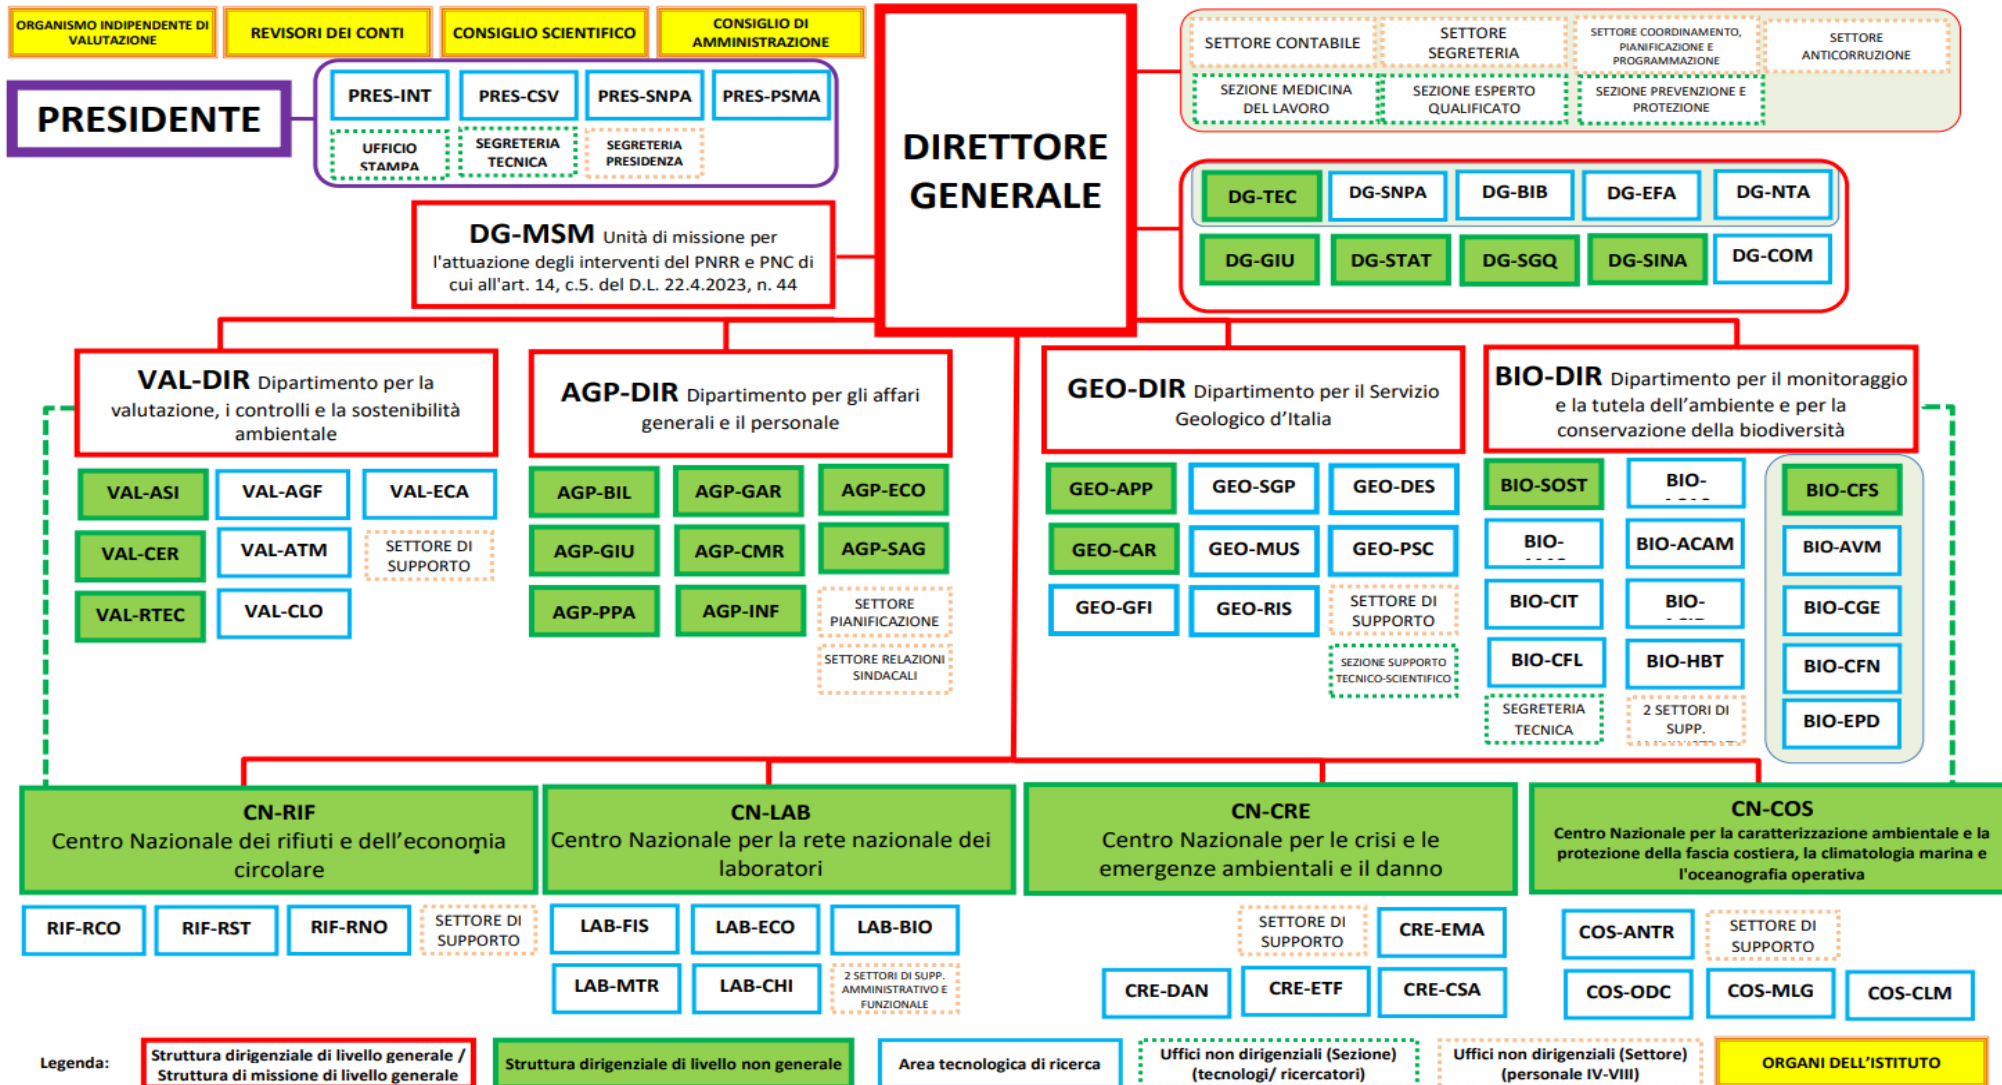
ORGANISMO INDIPENDENTE DI VALUTAZIONE

REVISORI DEI CONTI

CONSIGLIO SCIENTIFICO

CONSIGLIO DI AMMINISTRAZIONE

PRESIDENTE

PRES-INT

PRES-CSV

PRES-SNPA

PRES-PSMA

UFFICIO STAMPA

SEGRETERIA TECNICA

SEGRETERIA PRESIDENZA

DIRETTORE GENERALE

SETTORE CONTABILE

SETTORE SEGRETERIA

SETTORE COORDINAMENTO, PIANIFICAZIONE E PROGRAMMAZIONE

SETTORE ANTICORRUZIONE

SEZIONE MEDICINA DEL LAVORO

SEZIONE ESPERTO QUALIFICATO

SEZIONE PREVENZIONE E PROTEZIONE

DG-TEC

DG-SNPA

DG-BIB

DG-EFA

DG-NTA

DG-GIU

DG-STAT

DG-SGQ

DG-SINA

DG-COM

DG-MSM Unità di missione per l'attuazione degli interventi del PNRR e PNC di cui all'art. 14, c.5. del D.L. 22.4.2023, n. 44

VAL-DIR Dipartimento per la valutazione, i controlli e la sostenibilità ambientale

AGP-DIR Dipartimento per gli affari generali e il personale

GEO-DIR Dipartimento per il Servizio Geologico d'Italia

BIO-DIR Dipartimento per il monitoraggio e la tutela dell'ambiente e per la conservazione della biodiversità

VAL-ASI

VAL-AGF

VAL-ECA

VAL-CER

VAL-ATM

SETTORE DI SUPPORTO

VAL-RTEC

VAL-CLO

AGP-BIL

AGP-GAR

AGP-ECO

AGP-GIU

AGP-CMR

AGP-SAG

AGP-PPA

AGP-INF

SETTORE PIANIFICAZIONE

SETTORE RELAZIONI SINDACALI

GEO-APP

GEO-SGP

GEO-DES

GEO-CAR

GEO-MUS

GEO-PSC

GEO-GFI

GEO-RIS

SETTORE DI SUPPORTO

SEZIONE SUPPORTO TECNICO-SCIENTIFICO

BIO-SOST

BIO-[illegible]

BIO-CFS

BIO-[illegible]

BIO-ACAM

BIO-AVM

BIO-CIT

BIO-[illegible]

BIO-CGE

BIO-CFL

BIO-HBT

BIO-CFN

SEGRETERIA TECNICA

2 SETTORI DI SUPP.

BIO-EPD

CN-RIF
Centro Nazionale dei rifiuti e dell'economia circolare

CN-LAB
Centro Nazionale per la rete nazionale dei laboratori

CN-CRE
Centro Nazionale per le crisi e le emergenze ambientali e il danno

CN-COS
Centro Nazionale per la caratterizzazione ambientale e la protezione della fascia costiera, la climatologia marina e l'oceanografia operativa

RIF-RCO

RIF-RST

RIF-RNO

SETTORE DI SUPPORTO

LAB-FIS

LAB-ECO

LAB-BIO

LAB-MTR

LAB-CHI

2 SETTORI DI SUPP. AMMINISTRATIVO E FUNZIONALE

SETTORE DI SUPPORTO

CRE-EMA

CRE-DAN

CRE-ETF

CRE-CSA

COS-ANTR

SETTORE DI SUPPORTO

COS-ODC

COS-MLG

COS-CLM

Legenda:

Struttura dirigenziale di livello generale / Struttura di missione di livello generale

Struttura dirigenziale di livello non generale

Area tecnologica di ricerca

Uffici non dirigenziali (Sezione) (tecnologi/ ricercatori)

Uffici non dirigenziali (Settore) (personale IV-VIII)

ORGANI DELL'ISTITUTO